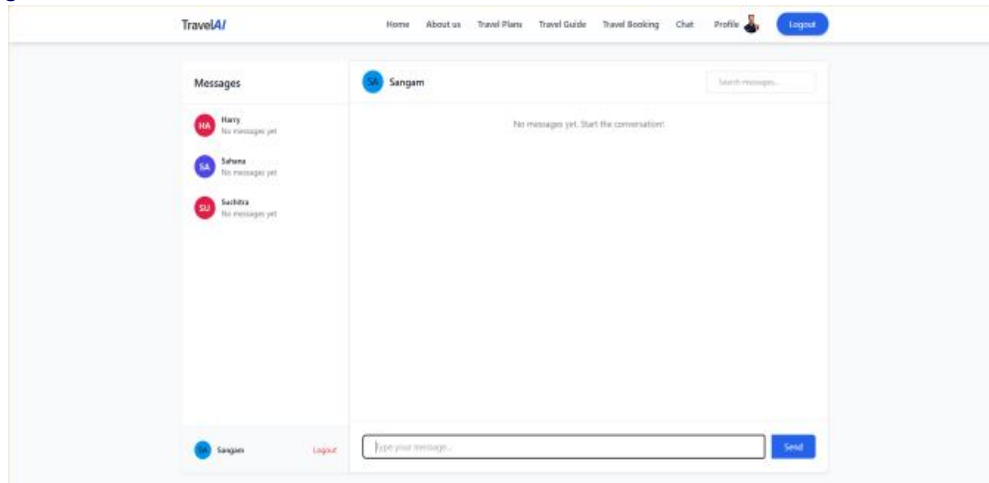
TravelAI

Home About us Travel Plans Travel Guide Travel Booking Chat Profile Logout

Messages

HA Harry
No messages yet

SA Sahana
No messages yet

SU Suchitra
No messages yet

SA Sangam Logout

SA Sangam

Search messages...

No messages yet. Start the conversation!

Type your message...

Send